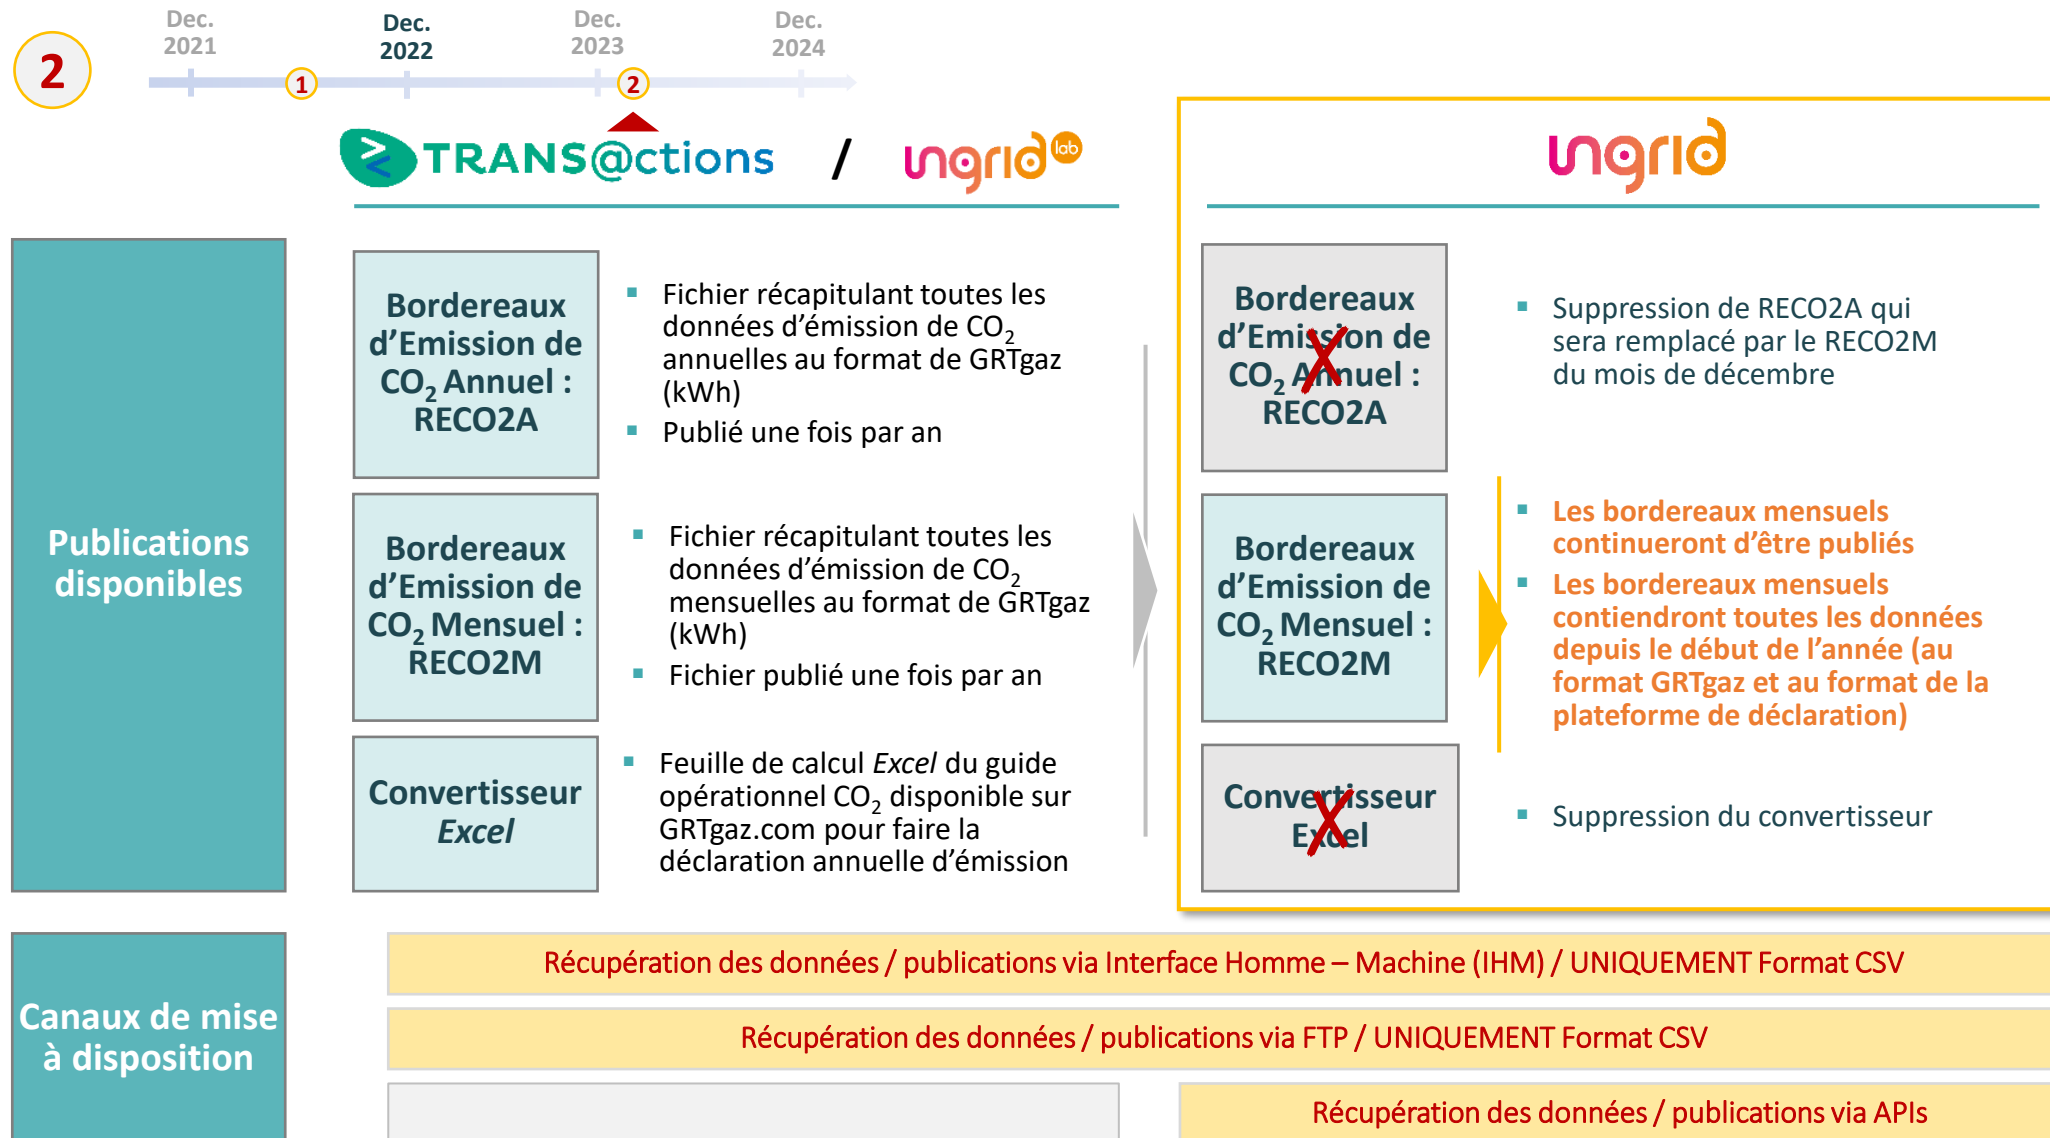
2

Dec. 2021

1

Dec. 2022

Dec. 2023

2

Dec. 2024

TRANS@ctions / ingrid lab

ingrid

Publications disponibles

Bordereaux d'Emission de $CO_2$ Annuel : RECO2A

- Fichier récapitulant toutes les données d'émission de $CO_2$ annuelles au format de GRTgaz (kWh)
- Publié une fois par an

Bordereaux d'Emission de $CO_2$ Mensuel : RECO2M

- Fichier récapitulant toutes les données d'émission de $CO_2$ mensuelles au format de GRTgaz (kWh)
- Fichier publié une fois par an

Convertisseur *Excel*

- Feuille de calcul *Excel* du guide opérationnel $CO_2$ disponible sur GRTgaz.com pour faire la déclaration annuelle d'émission

Bordereaux d'Emission de $CO_2$ Annuel : RECO2A

- Suppression de RECO2A qui sera remplacé par le RECO2M du mois de décembre

Bordereaux d'Emission de $CO_2$ Mensuel : RECO2M

- Les bordereaux mensuels continueront d'être publiés
- Les bordereaux mensuels contiendront toutes les données depuis le début de l'année (au format GRTgaz et au format de la plateforme de déclaration)

Convertisseur Excel

- Suppression du convertisseur

Canaux de mise à disposition

Récupération des données / publications via Interface Homme – Machine (IHM) / UNIQUEMENT Format CSV

Récupération des données / publications via FTP / UNIQUEMENT Format CSV

Récupération des données / publications via APIs